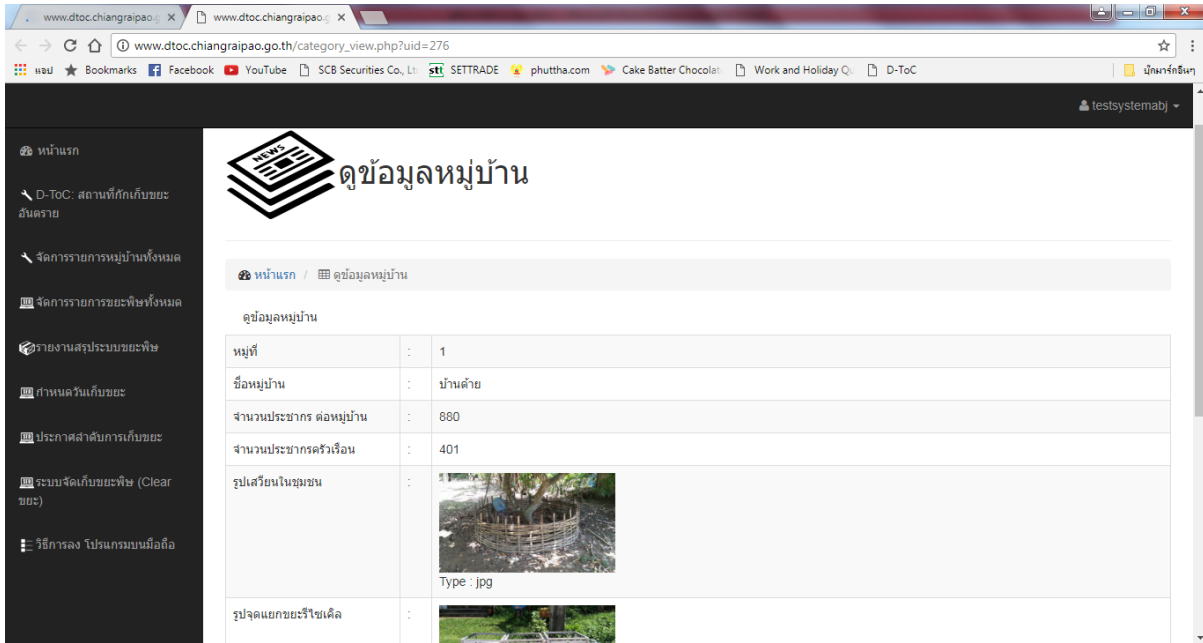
www.dtoc.chiangraipao.g ×
www.dtoc.chiangraipao.g ×

www.dtoc.chiangraipao.go.th/category_view.php?uid=276

แอป Bookmarks Facebook YouTube SCB Securities Co., Lt SETTRADE phuttha.com Cake Batter Chocolat Work and Holiday Q D-ToC บุ๊กมาร์กอื่นๆ

testsystemabj

หน้าแรก

D-ToC: สถานที่กักเก็บขยะอันตราย

จัดการรายการหมู่บ้านทั้งหมด

จัดการรายการขยะพิษทั้งหมด

รายงานสรุประบบขยะพิษ

กำหนดวันเก็บขยะ

ประกาศลำดับการเก็บขยะ

ระบบจัดเก็บขยะพิษ (Clear ขยะ)

วิธีการลง โปรแกรมบนมือถือ

ดูข้อมูลหมู่บ้าน

หน้าแรก / ดูข้อมูลหมู่บ้าน

ดูข้อมูลหมู่บ้าน

| หมู่ที่ | : | 1 |
|---|---|---|
| ชื่อหมู่บ้าน | : | บ้านด้าย |
| จำนวนประชากร ต่อหมู่บ้าน | : | 880 |
| จำนวนประชากรครัวเรือน | : | 401 |
| รูปเสวียนในชุมชน | : | Type : jpg |
| รูปจุดแยกขยะรีไซเคิล | : | |